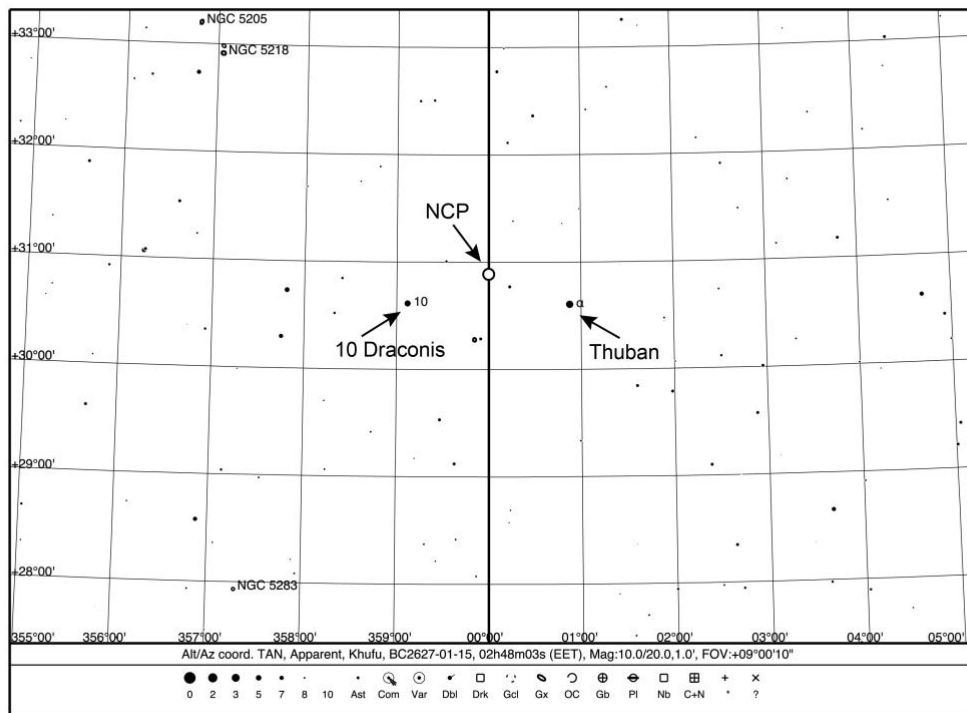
NGC 5205
+33°00'
NGC 5218
+32°00'
NCP
+31°00'
10
α
10 Draconis
Thuban
+30°00'
+29°00'
+28°00'
NGC 5283
355°00' 356°00' 357°00' 358°00' 359°00' 00°00' 01°00' 02°00' 03°00' 04°00' 05°00'
Alt/Az coord. TAN, Apparent, Khufu, BC2627-01-15, 02h48m03s (EET), Mag:10.0/20.0,1.0', FOV:+09°00'10"
0 2 3 5 7 8 10 Ast Com Var Dbl Drk Gcl Gx OC Gb Pl Nb C+N * ?